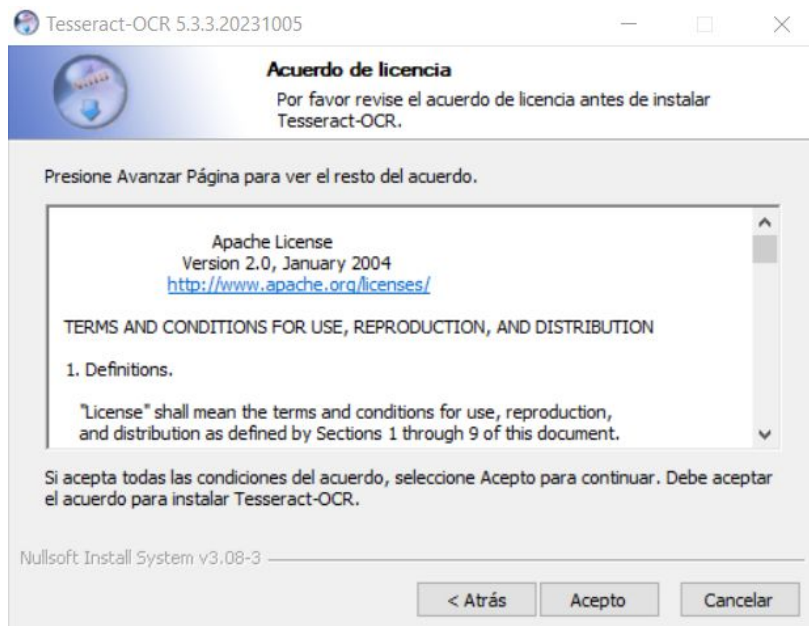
Tesseract-OCR 5.3.3.20231005

Acuerdo de licencia

Por favor revise el acuerdo de licencia antes de instalar Tesseract-OCR.

Presione Avanzar Página para ver el resto del acuerdo.

Apache License
Version 2.0, January 2004
http://www.apache.org/licenses/

TERMS AND CONDITIONS FOR USE, REPRODUCTION, AND DISTRIBUTION

1. Definitions.

"License" shall mean the terms and conditions for use, reproduction, and distribution as defined by Sections 1 through 9 of this document.

Si acepta todas las condiciones del acuerdo, seleccione Acepto para continuar. Debe aceptar el acuerdo para instalar Tesseract-OCR.

Nullsoft Install System v3.08-3

< Atrás

Acepto

Cancelar